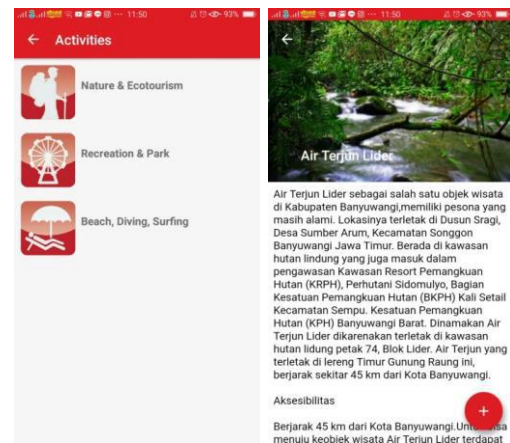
11:50 93%

Activities

Nature & Ecotourism

Recreation & Park

Beach, Diving, Surfing

11:50 93%

Air Terjun Lider

Air Terjun Lider sebagai salah satu objek wisata di Kabupaten Banyuwangi,memiliki pesona yang masih alami. Lokasinya terletak di Dusun Sragi, Desa Sumber Arum, Kecamatan Songgon Banyuwangi Jawa Timur. Berada di kawasan hutan lindung yang juga masuk dalam pengawasan Kawasan Resort Pemangkuan Hutan (KRPH), Perhutani Sidomulyo, Bagian Kesatuan Pemangkuan Hutan (BKPH) Kali Setail Kecamatan Sempu. Kesatuan Pemangkuan Hutan (KPH) Banyuwangi Barat. Dinamakan Air Terjun Lider dikarenakan terletak di kawasan hutan lidung petak 74, Blok Lider. Air Terjun yang terletak di lereng Timur Gunung Raung ini, berjarak sekitar 45 km dari Kota Banyuwangi.

Aksesibilitas

Berjarak 45 km dari Kota Banyuwangi.Unt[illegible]sa menuju keobjek wisata Air Terjun Lider terdapat

+